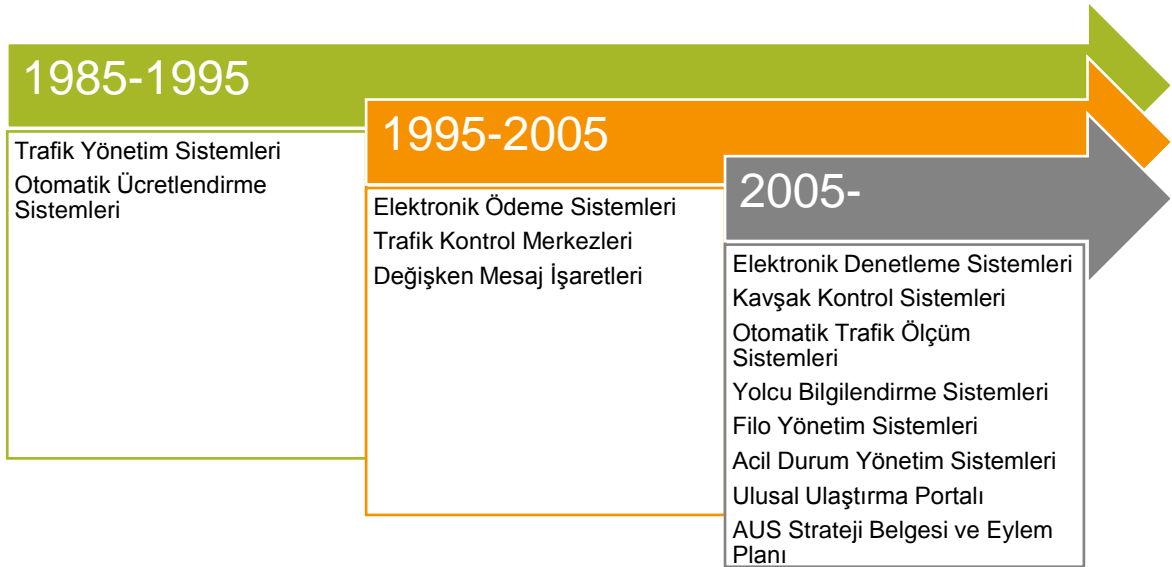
1985-1995

Trafik Yönetim Sistemleri

Otomatik Ücretlendirme Sistemleri

1995-2005

Elektronik Ödeme Sistemleri

Trafik Kontrol Merkezleri

Değişken Mesaj İşaretleri

2005-

Elektronik Denetleme Sistemleri

Kavşak Kontrol Sistemleri

Otomatik Trafik Ölçüm Sistemleri

Yolcu Bilgilendirme Sistemleri

Filo Yönetim Sistemleri

Acil Durum Yönetim Sistemleri

Ulusal Ulaştırma Portalı

AUS Strateji Belgesi ve Eylem Planı